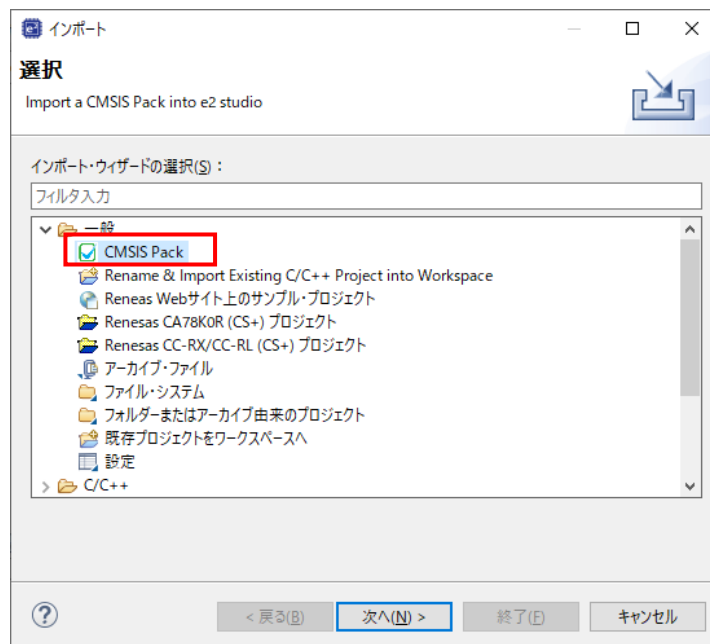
インポート

選択

Import a CMSIS Pack into e2 studio

インポート・ウィザードの選択(S)：

フィルタ入力

一般

CMSIS Pack

Rename & Import Existing C/C++ Project into Workspace

Reneas Webサイト上のサンプル・プロジェクト

Renesas CA78K0R (CS+) プロジェクト

Renesas CC-RX/CC-RL (CS+) プロジェクト

アーカイブ・ファイル

ファイル・システム

フォルダーまたはアーカイブ由来のプロジェクト

既存プロジェクトをワークスペースへ

設定

C/C++

< 戻る(B)

次へ(N) >

終了(F)

キャンセル